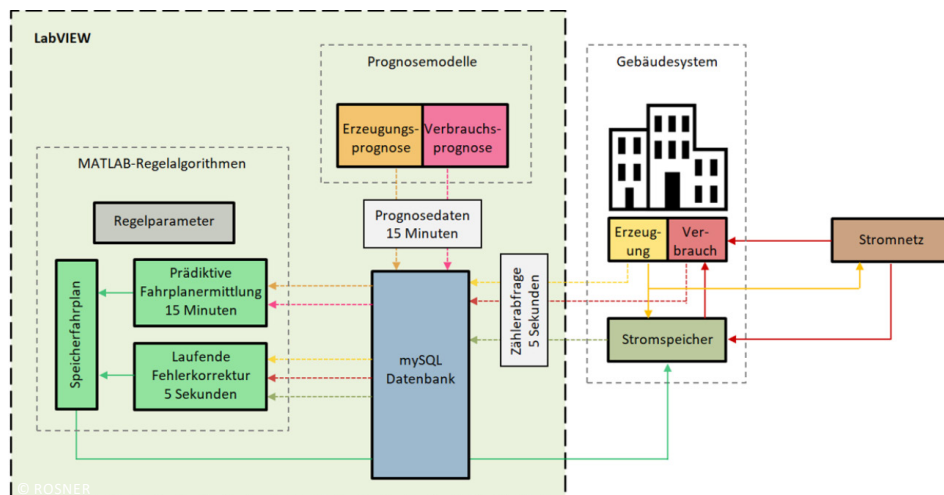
LabVIEW

Prognosemodelle

Erzeugungsprognose

Verbrauchsprognose

MATLAB-Regelalgorithmen

Regelparameter

Speicherfahrplan

Prädiktive Fahrplanermittlung 15 Minuten

Laufende Fehlerkorrektur 5 Sekunden

Prognosedaten 15 Minuten

mySQL Datenbank

Zählerabfrage 5 Sekunden

Gebäudesystem

Erzeugung

Verbrauch

Stromnetz

Stromspeicher

© ROSNER